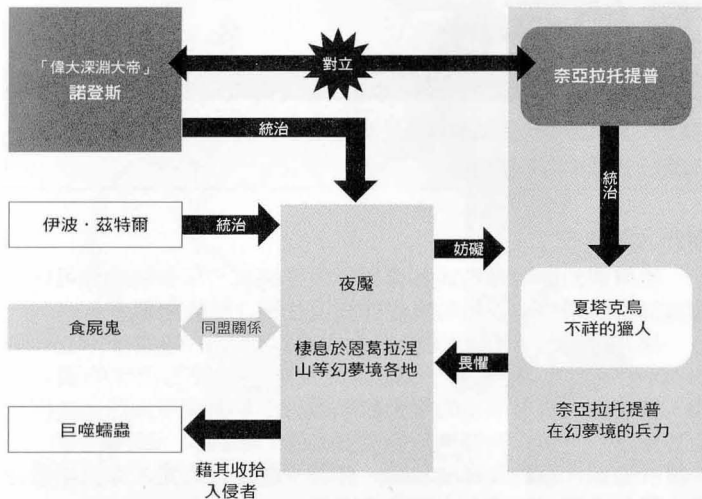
「偉大深淵大帝」
諾登斯

對立

奈亞拉托提普

統治

統治

伊波・茲特爾

統治

妨礙

夜魘

夏塔克鳥
不祥的獵人

食屍鬼

同盟關係

棲息於恩葛拉涅山等幻夢境各地

畏懼

巨噬蠕蟲

藉其收拾入侵者

奈亞拉托提普
在幻夢境的兵力